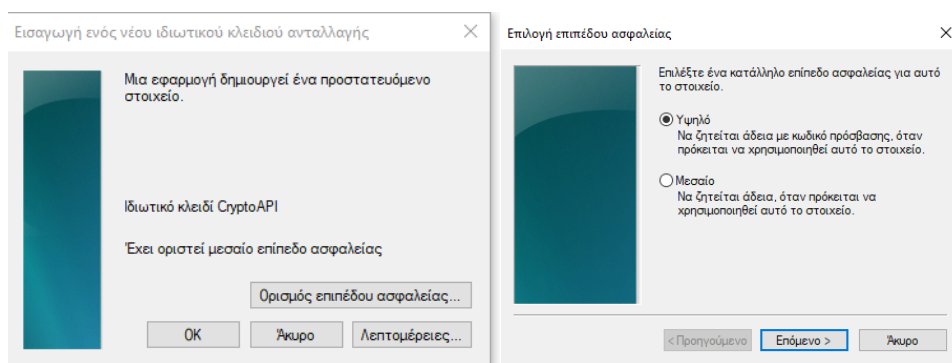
Εισαγωγή ενός νέου ιδιωτικού κλειδιού ανταλλαγής

×

Μια εφαρμογή δημιουργεί ένα προστατευόμενο στοιχείο.

Ιδιωτικό κλειδί CryptoAPI

Έχει οριστεί μεσαίο επίπεδο ασφαλείας

Ορισμός επιπέδου ασφαλείας...

OK

Άκυρο

Λεπτομέρειες...

Επιλογή επιπέδου ασφαλείας

×

Επιλέξτε ένα κατάλληλο επίπεδο ασφαλείας για αυτό το στοιχείο.

Υψηλό
Να ζητείται άδεια με κωδικό πρόσβασης, όταν πρόκειται να χρησιμοποιηθεί αυτό το στοιχείο.

Μεσαίο
Να ζητείται άδεια, όταν πρόκειται να χρησιμοποιηθεί αυτό το στοιχείο.

< Προηγούμενο

Επόμενο >

Άκυρο